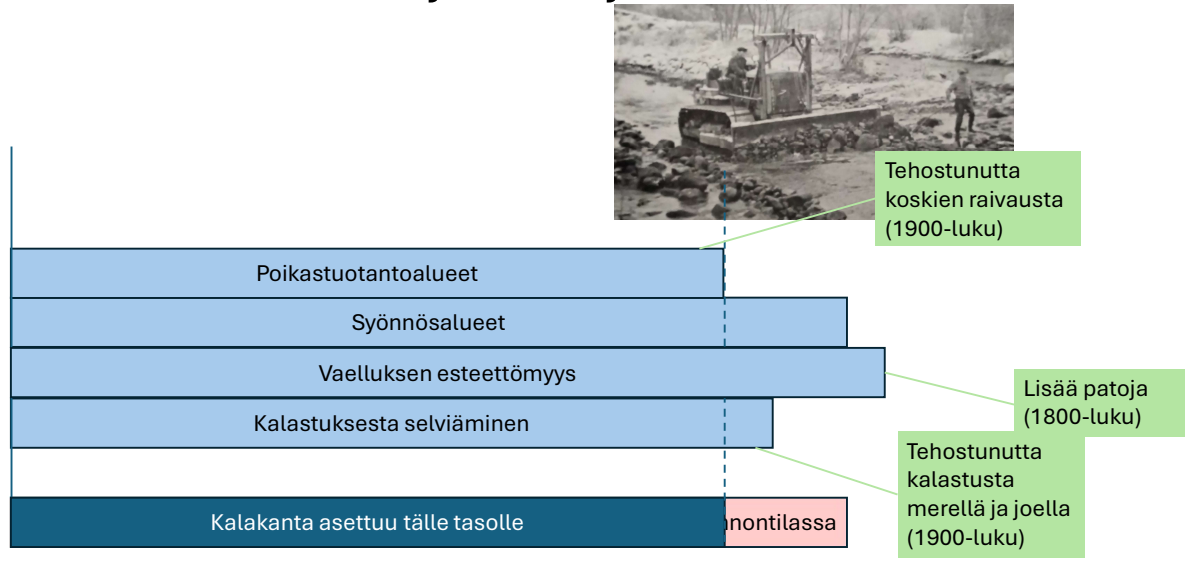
Tehostunutta koskien raivausta (1900-luku)

Poikastuotantoalueet

Syönnösalueet

Vaelluksen esteettömyys

Lisää patoja (1800-luku)

Kalastuksesta selviäminen

Tehostunutta kalastusta merellä ja joella (1900-luku)

Kalakanta asettuu tälle tasolle

nnontilassa